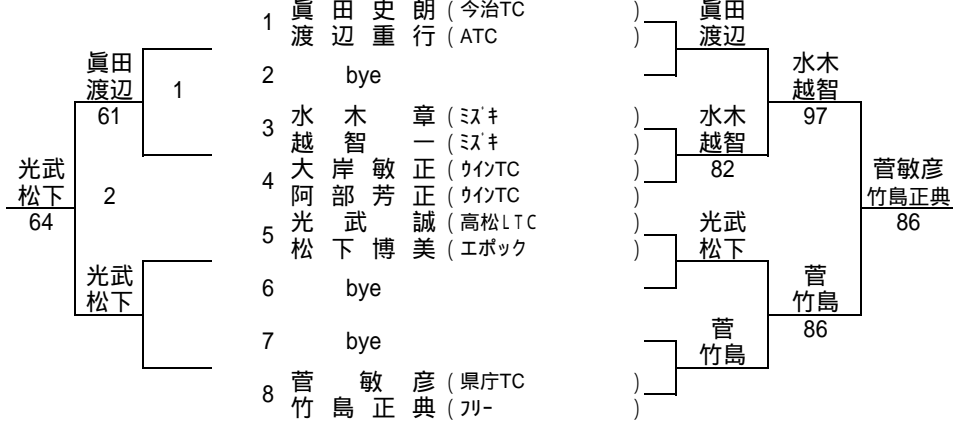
1 眞田史朗 ( 今治TC )
渡辺重行 ( ATC )
2 bye
3 水木章 ( ﾐｽﾞｷ )
越智一 ( ﾐｽﾞｷ )
4 大岸敏正 ( ｳｲﾝTC )
阿部芳正 ( ｳｲﾝTC )
5 光武誠 ( 高松LTC )
松下博美 ( ｴﾎﾟｯｸ )
6 bye
7 bye
8 菅敏彦 ( 県庁TC )
竹島正典 ( ﾌﾘｰ )

眞田
渡辺
61

1

光武
松下
64

2

光武
松下

眞田
渡辺

水木
越智
82

光武
松下

菅
竹島

水木
越智
97

菅
竹島
86

菅敏彦
竹島正典
86